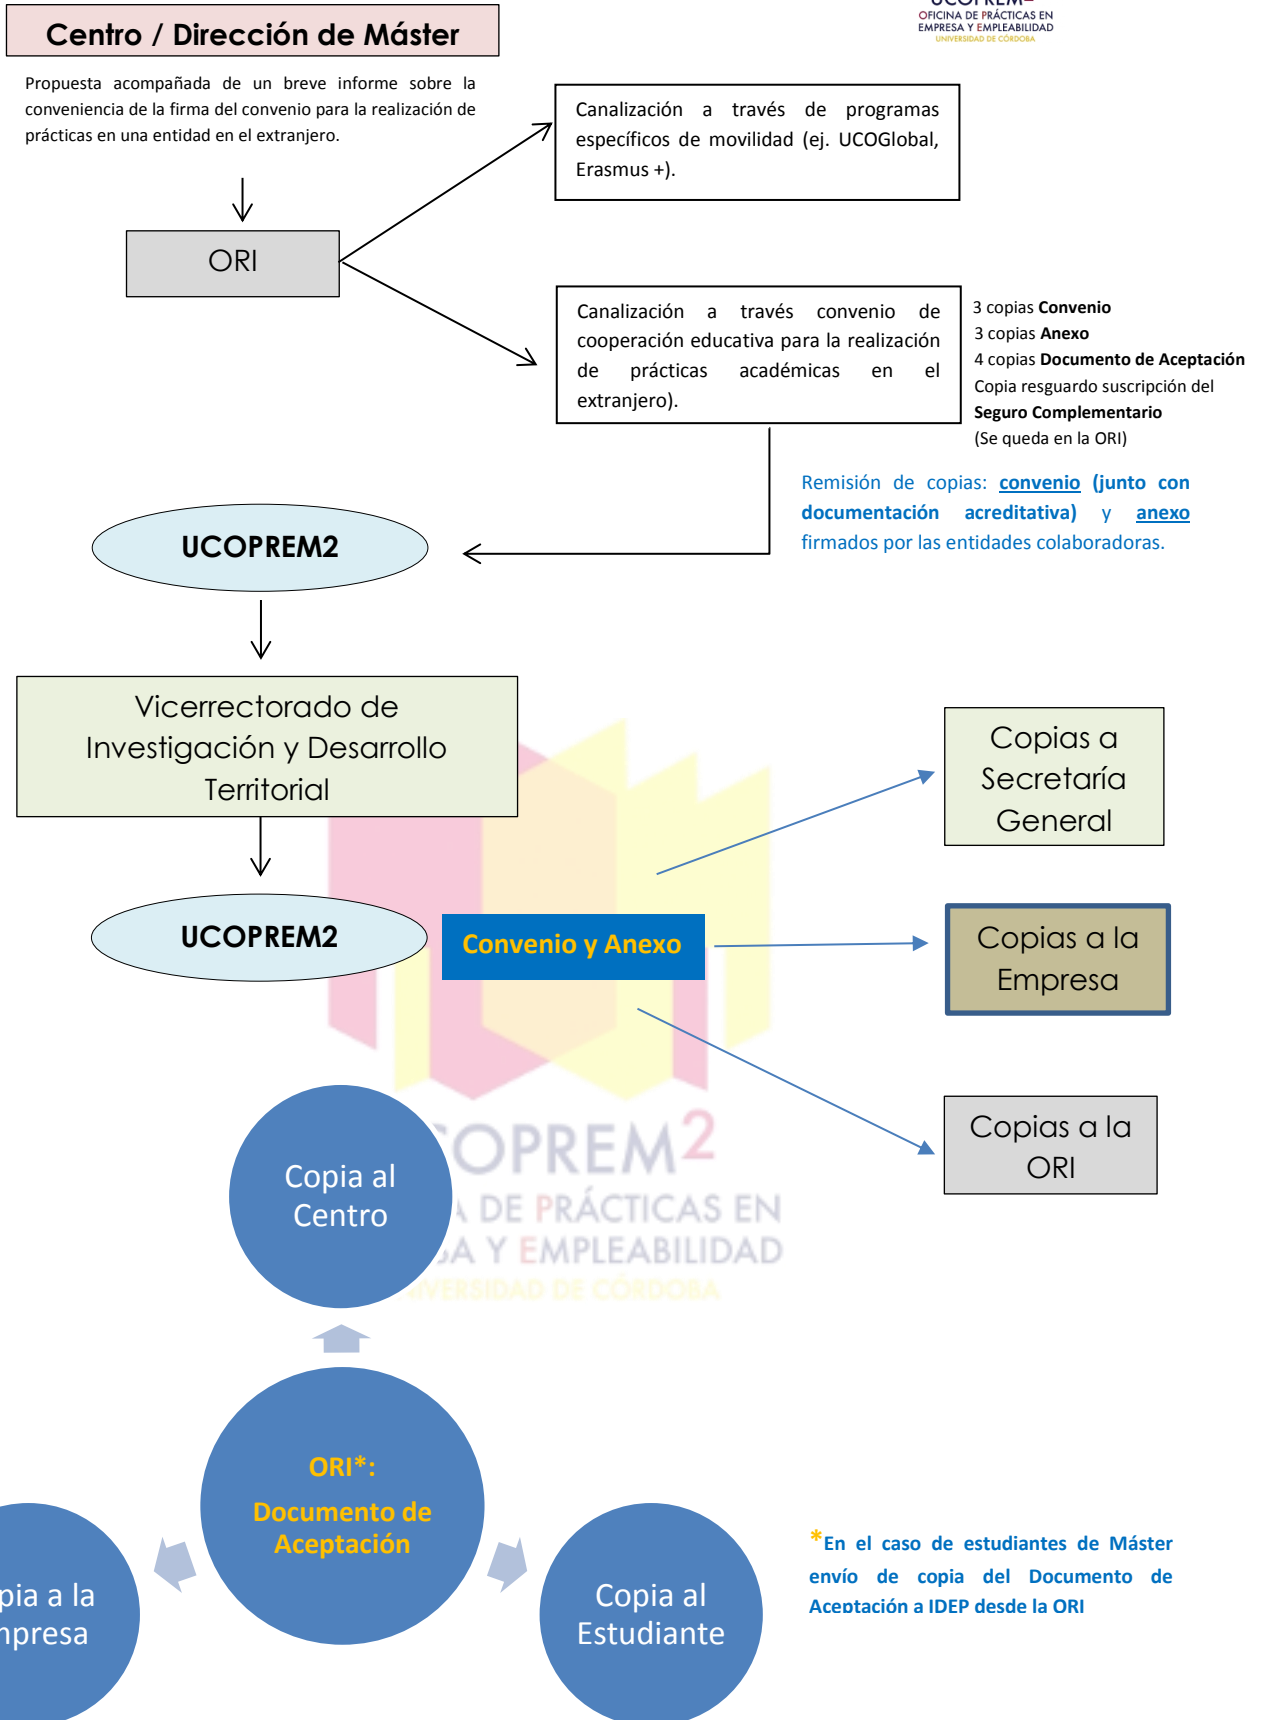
Centro / Dirección de Máster

OFICINA DE PRÁCTICAS EN EMPRESA Y EMPLEABILIDAD
UNIVERSIDAD DE CÓRDOBA

Propuesta acompañada de un breve informe sobre la conveniencia de la firma del convenio para la realización de prácticas en una entidad en el extranjero.

ORI

Canalización a través de programas específicos de movilidad (ej. UCOGlobal, Erasmus +).

Canalización a través convenio de cooperación educativa para la realización de prácticas académicas en el extranjero).

3 copias **Convenio**
3 copias **Anexo**
4 copias **Documento de Aceptación**
Copia resguardo suscripción del **Seguro Complementario**
(Se queda en la ORI)

Remisión de copias: convenio (junto con documentación acreditativa) y anexo firmados por las entidades colaboradoras.

UCOPREM2

Vicerrectorado de Investigación y Desarrollo Territorial

Copias a Secretaría General

UCOPREM2

Convenio y Anexo

Copias a la Empresa

Copias a la ORI

UCOPREM2
OFICINA DE PRÁCTICAS EN EMPRESA Y EMPLEABILIDAD
UNIVERSIDAD DE CÓRDOBA

Copia al Centro

ORI*:
Documento de Aceptación

pia a la
mpresa

Copia al Estudiante

*En el caso de estudiantes de Máster envío de copia del Documento de Aceptación a IDEP desde la ORI